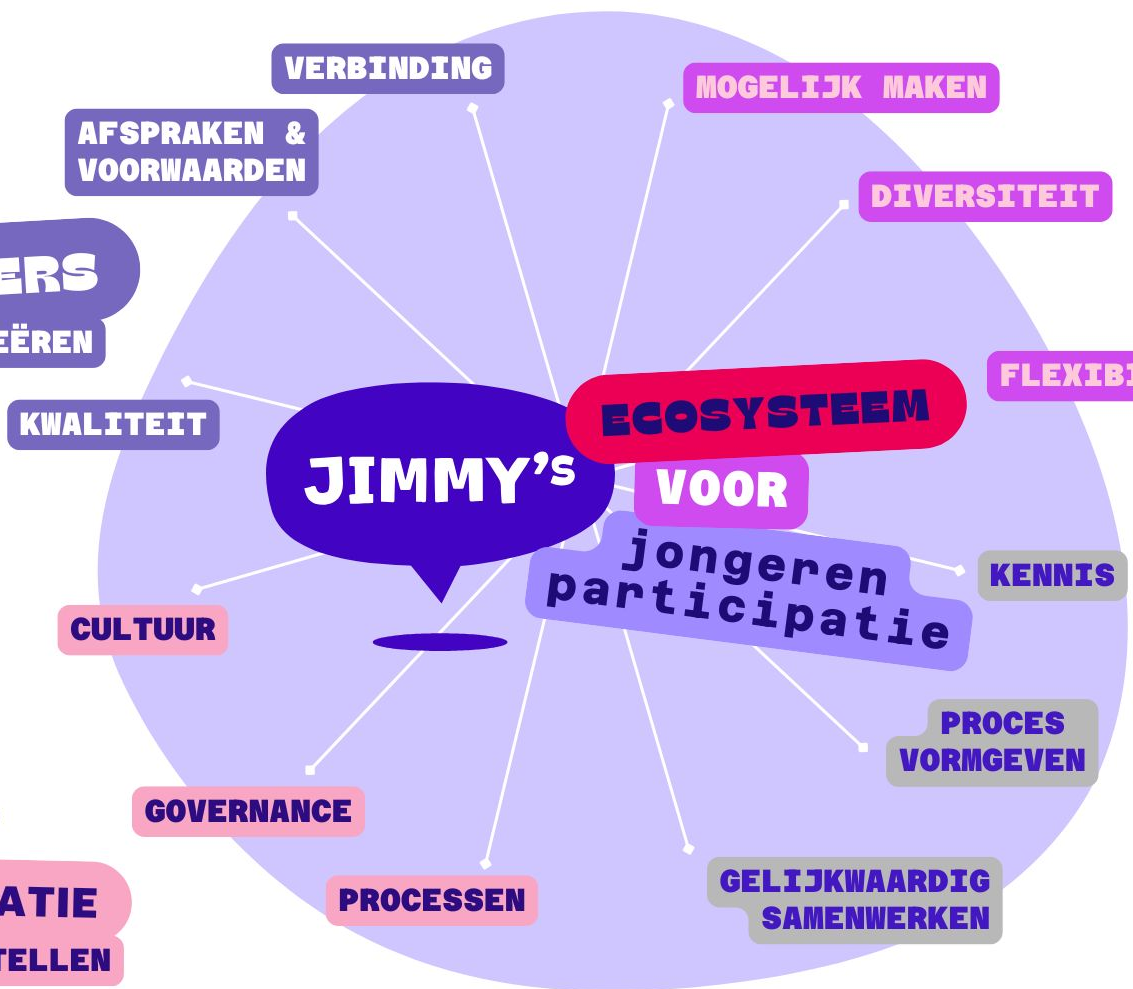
VERBINDING

MOGELIJK MAKEN

AFSPRAKEN & VOORWAARDEN

DIVERSITEIT

ERS

EËREN

FLEXIBI

KWALITEIT

JIMMY's

ECOSYSTEEM

VOOR

jongeren participatie

KENNIS

CULTUUR

PROCES VORMGEVEN

GOVERNANCE

ATIE

TELLEN

PROCESSEN

GELIJKWAARDIG SAMENWERKEN